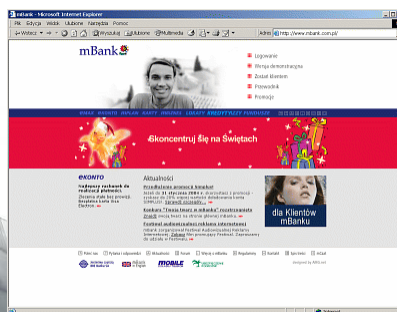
mBank - Microsoft Internet Explorer

Plik Edycja Widok Ulubione Narzędzia Pomoc

Wstecz | Wyszukaj | Ulubione | Multimedia

Adres http://www.mbank.com.pl/

mBank

Logowanie
Wersja demonstracyjna
Zostań klientem
Przewodnik
Promocje

Skoncentruj się na Świętach

eKONTO
Najlepszy rachunek do realizacji płatności.
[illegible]

Aktualności
Przedłużona promocja kredytu!
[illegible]
Konkurs "Trasa Imprez w mBanku" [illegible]
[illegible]
Festiwal audiowizualny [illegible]
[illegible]

dla Klientów mBanku